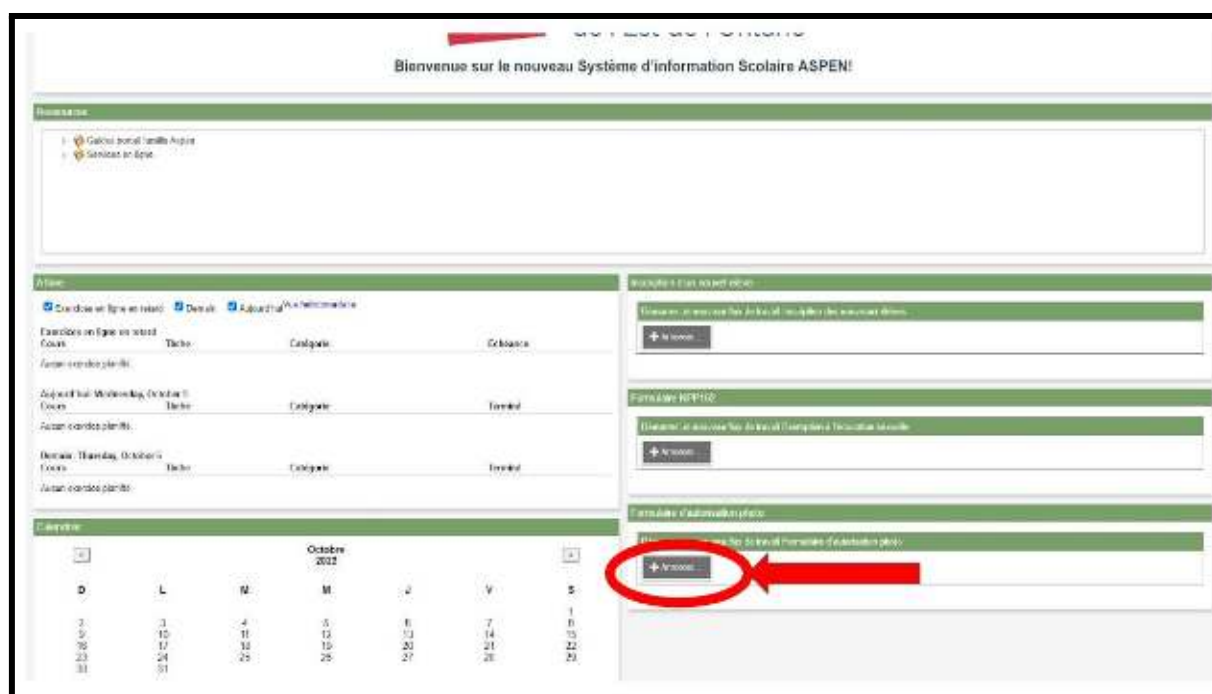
Bienvenue sur le nouveau Système d'information Scolaire ASPEN!

Ressources

Guide portail famille Aspen
Services en ligne

Actions

Exercices en ligne en retard Demain Aujourd'hui Vue hebdomadaire

Exercices en ligne en retard
| Cours | Tâche | Catégorie | Échéance |
|---|---|---|---|
| Aucun exercice planifié. | | | |

Aujourd'hui: Wednesday, October 5
| Cours | Tâche | Catégorie | Terminé |
|---|---|---|---|
| Aucun exercice planifié. | | | |

Demain: Thursday, October 6
| Cours | Tâche | Catégorie | Terminé |
|---|---|---|---|
| Aucun exercice planifié. | | | |

Calendrier

Octobre
2022

| D | L | M | M | J | V | S |
|---|---|---|---|---|---|---|
| | | | | | | 1 |
| 2 | 3 | 4 | 5 | 6 | 7 | 8 |
| 9 | 10 | 11 | 12 | 13 | 14 | 15 |
| 16 | 17 | 18 | 19 | 20 | 21 | 22 |
| 23 | 24 | 25 | 26 | 27 | 28 | 29 |
| 30 | 31 | | | | | |

Inscription d'un nouvel élève

Démarrer un nouveau flux de travail Inscription des nouveaux élèves

+ Amorcer...

Formulaire NPP162

Démarrer un nouveau flux de travail Exemption à l'éducation sexuelle

+ Amorcer...

Formulaire d'autorisation photo

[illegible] flux de travail Formulaire d'autorisation photo

+ Amorcer...